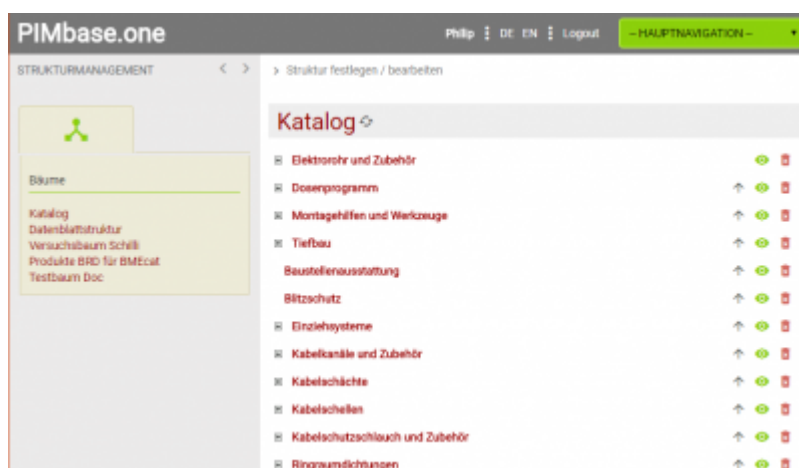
PIMbase.one

Philip | DE EN | Logout

– HAUPTNAVIGATION –

STRUKTURMANAGEMENT < >

> Struktur festlegen / bearbeiten

Bäume

Katalog
Datenblattstruktur
Versuchsbaum Schilli
Produkte BRD für BMEcat
Testbaum Doc

Katalog

Elektrorohr und Zubehör
Dosenprogramm
Montagehilfen und Werkzeuge
Tiefbau
Baustellenausstattung
Blitzschutz
Einziehsysteme
Kabelkanäle und Zubehör
Kabelschächte
Kabelschellen
Kabelschutzschlauch und Zubehör
Ringraumdichtungen